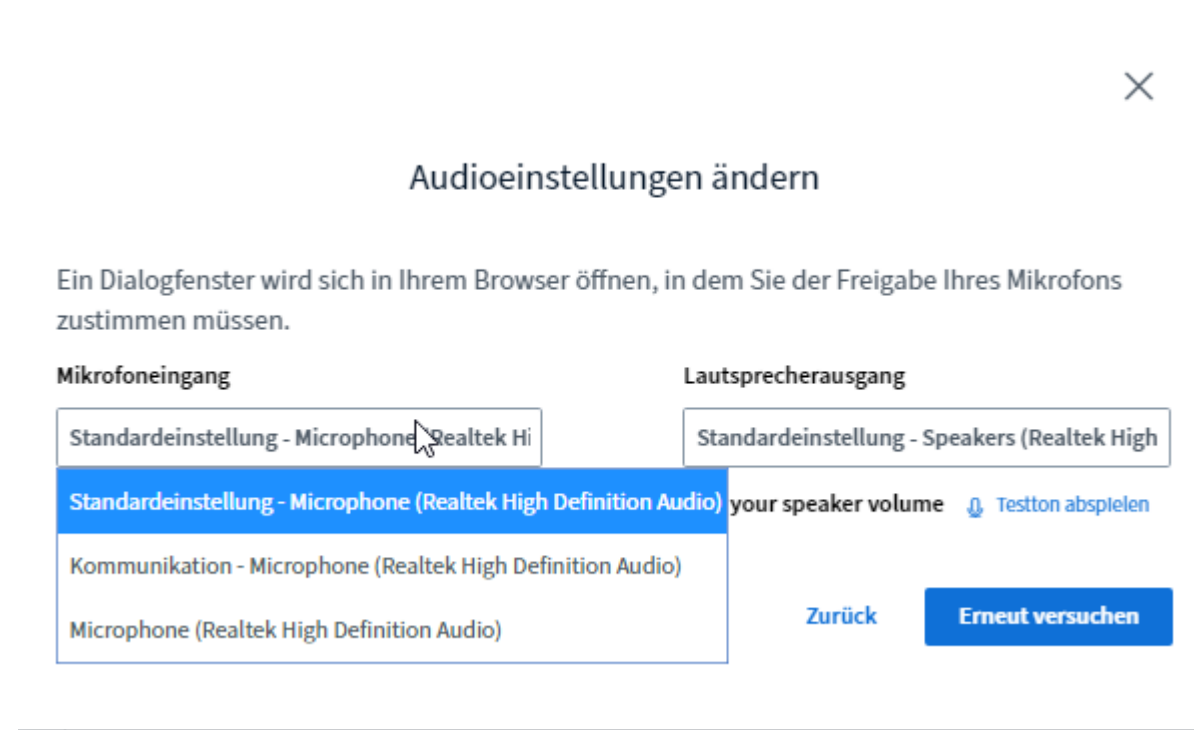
×

Audioeinstellungen ändern

Ein Dialogfenster wird sich in Ihrem Browser öffnen, in dem Sie der Freigabe Ihres Mikrofons zustimmen müssen.

Mikrofoneingang

Standardeinstellung - Microphone (Realtek Hi

Standardeinstellung - Microphone (Realtek High Definition Audio)

Kommunikation - Microphone (Realtek High Definition Audio)

Microphone (Realtek High Definition Audio)

Lautsprecherausgang

Standardeinstellung - Speakers (Realtek High

your speaker volume

Testton abspielen

Zurück

Erneut versuchen